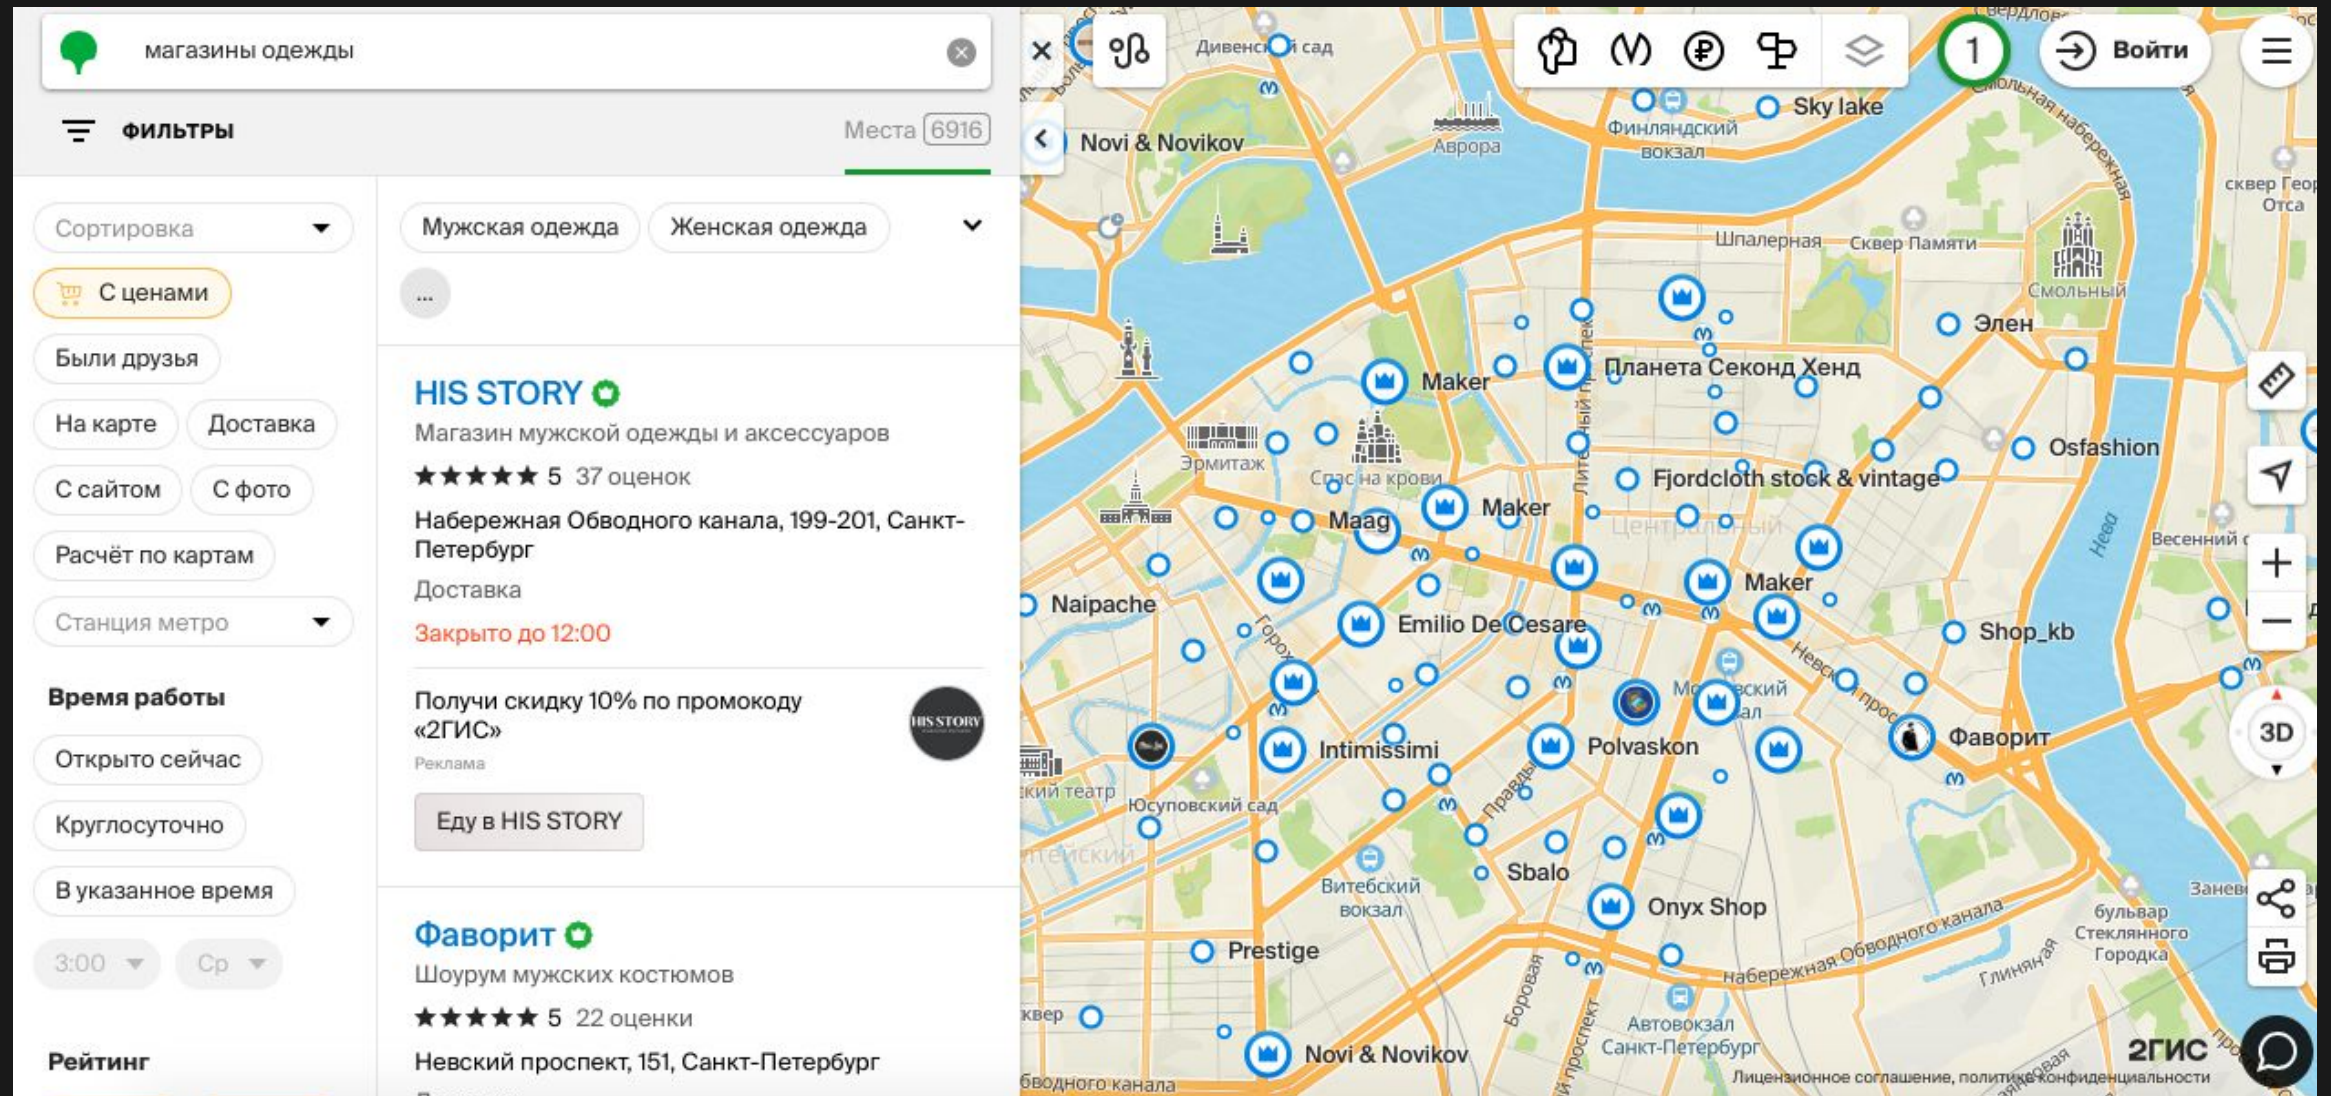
магазины одежды

ФИЛЬТРЫ

Места 6916

Сортировка

С ценами

Были друзья

На карте

Доставка

С сайтом

С фото

Расчёт по картам

Станция метро

Время работы

Открыто сейчас

Круглосуточно

В указанное время

3:00

Ср

Рейтинг

Мужская одежда

Женская одежда

...

HIS STORY

Магазин мужской одежды и аксессуаров

★★★★★ 5 37 оценок

Набережная Обводного канала, 199-201, Санкт-Петербург

Доставка

Закрыто до 12:00

Получи скидку 10% по промокоду «2ГИС»

Реклама

Еду в HIS STORY

Фаворит

Шоурум мужских костюмов

★★★★★ 5 22 оценки

Невский проспект, 151, Санкт-Петербург

Войти

1

Дивенский сад

Novi & Novikov

Аврора

Финляндский вокзал

Sky lake

Шпалерная

Сквер Памяти

Смольный

сквер Георгия Отса

Элен

Maker

Планета Секонд Хенд

Эрмитаж

Спас на крови

Osfashion

Fjordcloth stock & vintage

Maag

Maker

Центральный

Весенний

Naipache

Maker

Emilio De Cesare

Shop_kb

Нева

Московский вокзал

Фаворит

Intimissimi

Polvaskon

3D

Юсуповский сад

театр

Sbalo

Витебский вокзал

Onyx Shop

Prestige

набережная Обводного канала

бульвар Стеклянного Городка

Глиняная

Автовокзал Санкт-Петербург

Novi & Novikov

Обводного канала

2ГИС

Лицензионное соглашение, политика конфиденциальности